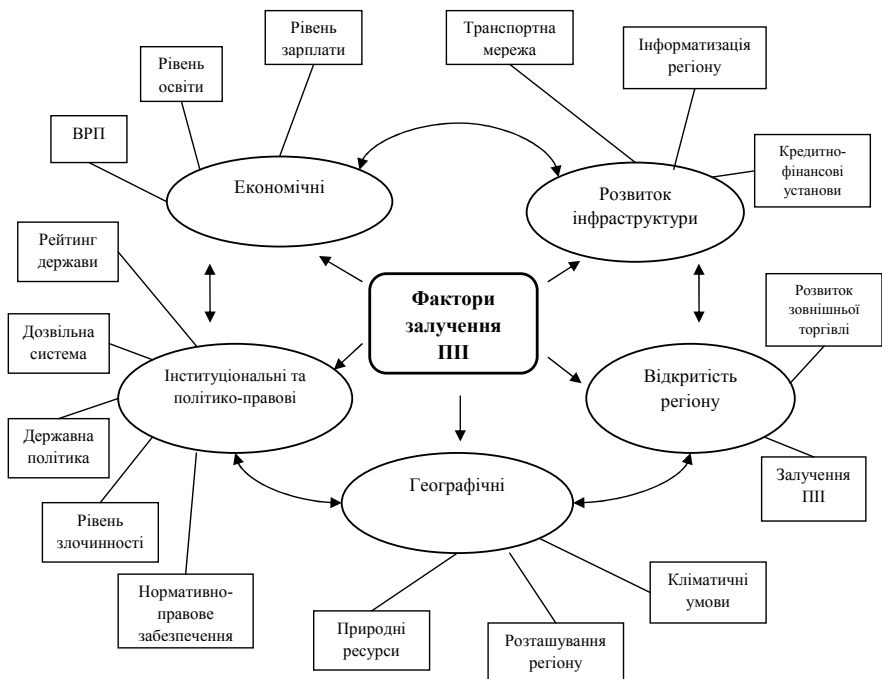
Рівень зарплати

Рівень освіти

ВРП

Транспортна мережа

Інформатизація регіону

Кредитно-фінансові установи

Економічні

Розвиток інфраструктури

Рейтинг держави

Фактори залучення ПІІ

Розвиток зовнішньої торгівлі

Дозвільна система

Інституціональні та політико-правові

Відкритість регіону

Державна політика

Географічні

Залучення ПІІ

Рівень злочинності

Нормативно-правове забезпечення

Кліматичні умови

Природні ресурси

Розташування регіону